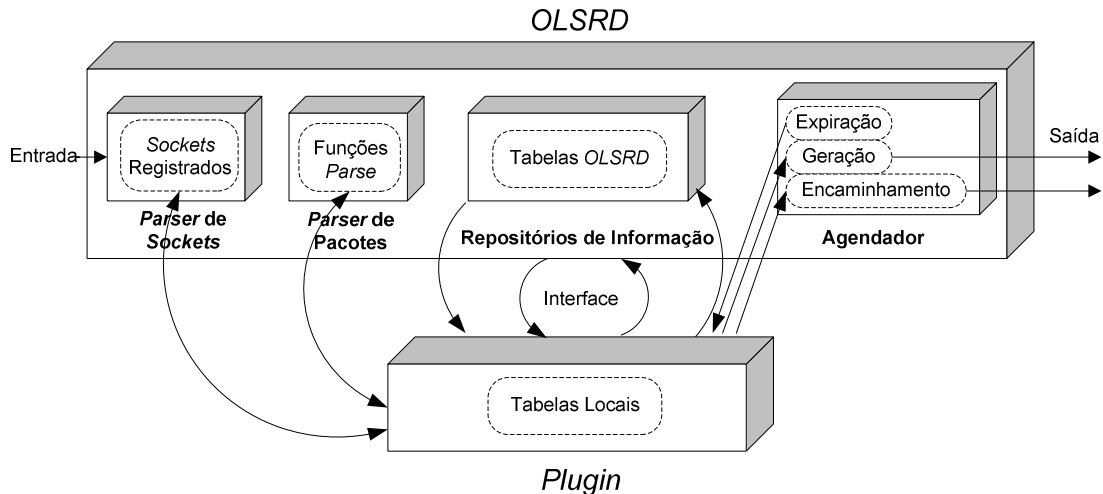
OLSRD

Entrada

Sockets Registrados

Parser de Sockets

Funções Parse

Parser de Pacotes

Tabelas OLSRD

Repositórios de Informação

Expiração

Geração

Encaminhamento

Agendador

Saída

Interface

Tabelas Locais

Plugin